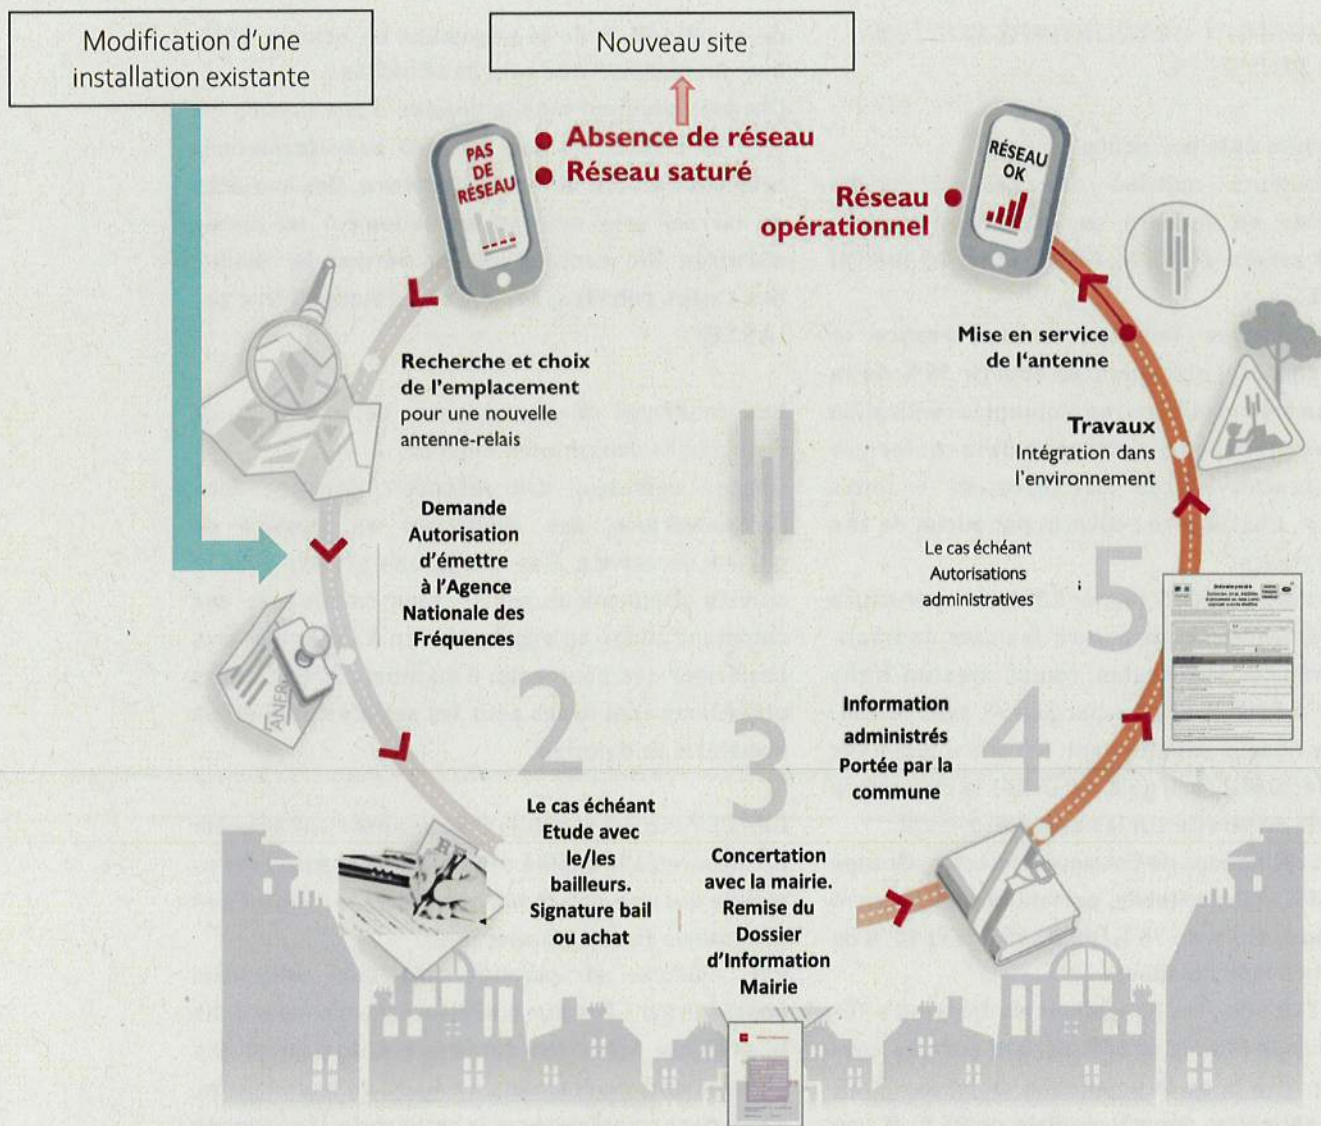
Modification d'une installation existante

Nouveau site

PAS DE RÉSEAU

• Absence de réseau
• Réseau saturé

RÉSEAU OK

Réseau opérationnel •

Recherche et choix de l'emplacement pour une nouvelle antenne-relais

Mise en service de l'antenne

Travaux
Intégration dans l'environnement

Demande Autorisation d'émettre à l'Agence Nationale des Fréquences

ANFR

Le cas échéant Autorisations administratives

5

Information administrés Portée par la commune

4

2

3

Le cas échéant Etude avec le/les bailleurs. Signature bail ou achat

Concertation avec la mairie. Remise du Dossier d'Information Mairie